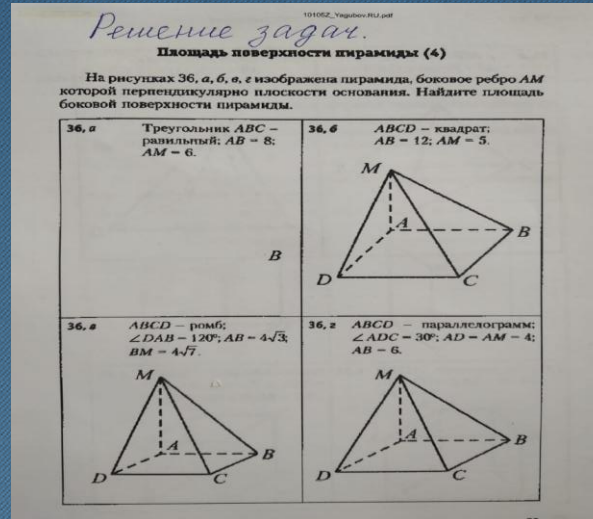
Решение задач.

101052_Yagubov.RU.pdf

Площадь поверхности пирамиды (4)

На рисунках 36, а, б, в, г изображена пирамида, боковое ребро $AM$ которой перпендикулярно плоскости основания. Найдите площадь боковой поверхности пирамиды.

| | |
|---|---|
| 36, а Треугольник $ABC$ – правильный; $AB = 8$; $AM = 6$. B | 36, б $ABCD$ – квадрат; $AB = 12$; $AM = 5$. M A B D C |
| 36, в $ABCD$ – ромб; $\angle DAB = 120°$; $AB = 4\sqrt{3}$; $BM = 4\sqrt{7}$. M A B D C | 36, г $ABCD$ – параллелограмм; $\angle ADC = 30°$; $AD = AM = 4$; $AB = 6$. M A B D C |